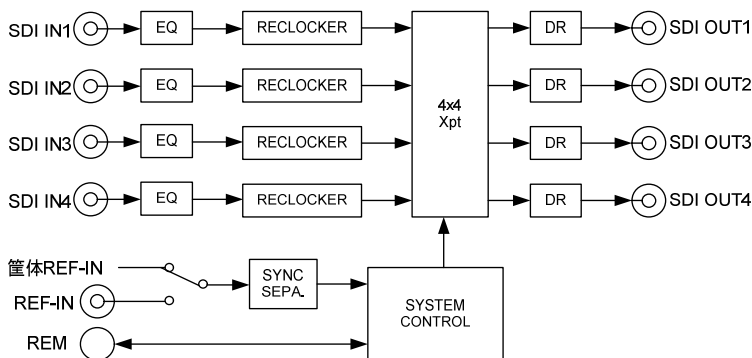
SDI IN1 EQ RECLOCKER

SDI IN2 EQ RECLOCKER

SDI IN3 EQ RECLOCKER

SDI IN4 EQ RECLOCKER

4x4 Xpt

DR SDI OUT1

DR SDI OUT2

DR SDI OUT3

DR SDI OUT4

筐体REF-IN

REF-IN

SYNC SEPA.

SYSTEM CONTROL

REM